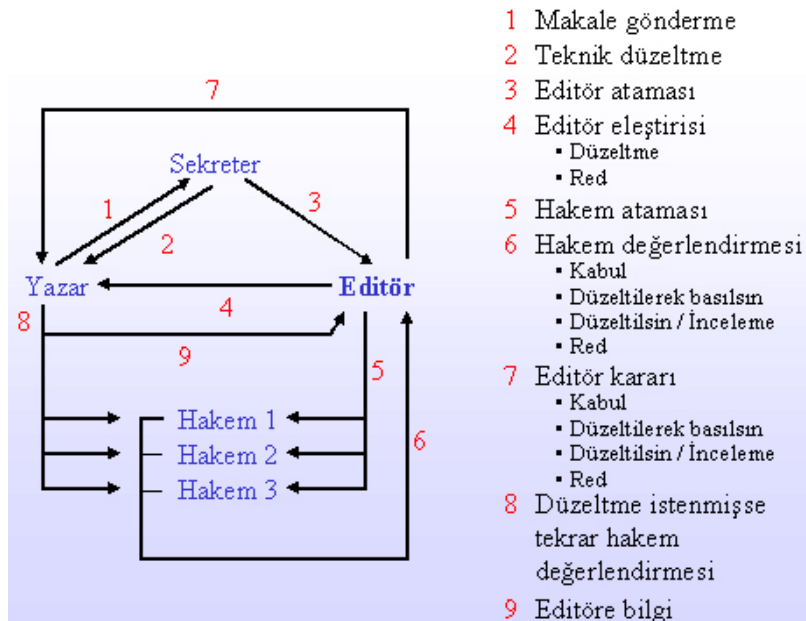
7

Sekreter

1

3

2

Yazar

Editör

4

8

9

5

Hakem 1

Hakem 2

6

Hakem 3

1 Makale gönderme
2 Teknik düzeltme
3 Editör ataması
4 Editör eleştirisi
- Düzeltme
- Red
5 Hakem ataması
6 Hakem değerlendirmesi
- Kabul
- Düzeltilerek basılsın
- Düzeltilsin / İnceleme
- Red
7 Editör kararı
- Kabul
- Düzeltilerek basılsın
- Düzeltilsin / İnceleme
- Red
8 Düzeltme istenmişse tekrar hakem değerlendirmesi
9 Editöre bilgi